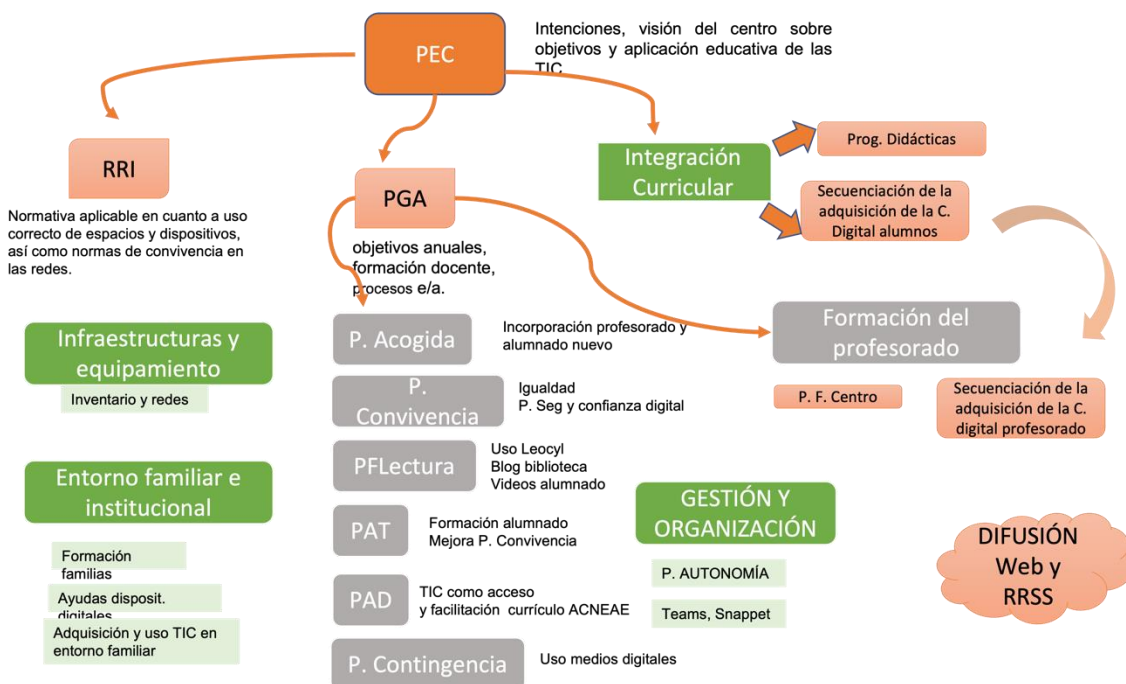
PEC

Intenciones, visión del centro sobre objetivos y aplicación educativa de las TIC

RRI

Normativa aplicable en cuanto a uso correcto de espacios y dispositivos, así como normas de convivencia en las redes.

PGA

objetivos anuales, formación docente, procesos e/a.

Integración Curricular

Prog. Didácticas

Secuenciación de la adquisición de la C. Digital alumnos

Infraestructuras y equipamiento

Inventario y redes

Entorno familiar e institucional

Formación familias

Ayudas disposit. digitales

Adquisición y uso TIC en entorno familiar

P. Acogida

Incorporación profesorado y alumnado nuevo

P. Convivencia

Igualdad
P. Seg y confianza digital

PFLectura

Uso Leocyl
Blog biblioteca
Videos alumnado

PAT

Formación alumnado
Mejora P. Convivencia

PAD

TIC como acceso y facilitación currículo ACNEAE

P. Contingencia

Uso medios digitales

Formación del profesorado

P. F. Centro

Secuenciación de la adquisición de la C. digital profesorado

GESTIÓN Y ORGANIZACIÓN

P. AUTONOMÍA

Teams, Snappet

DIFUSIÓN Web y RRSS